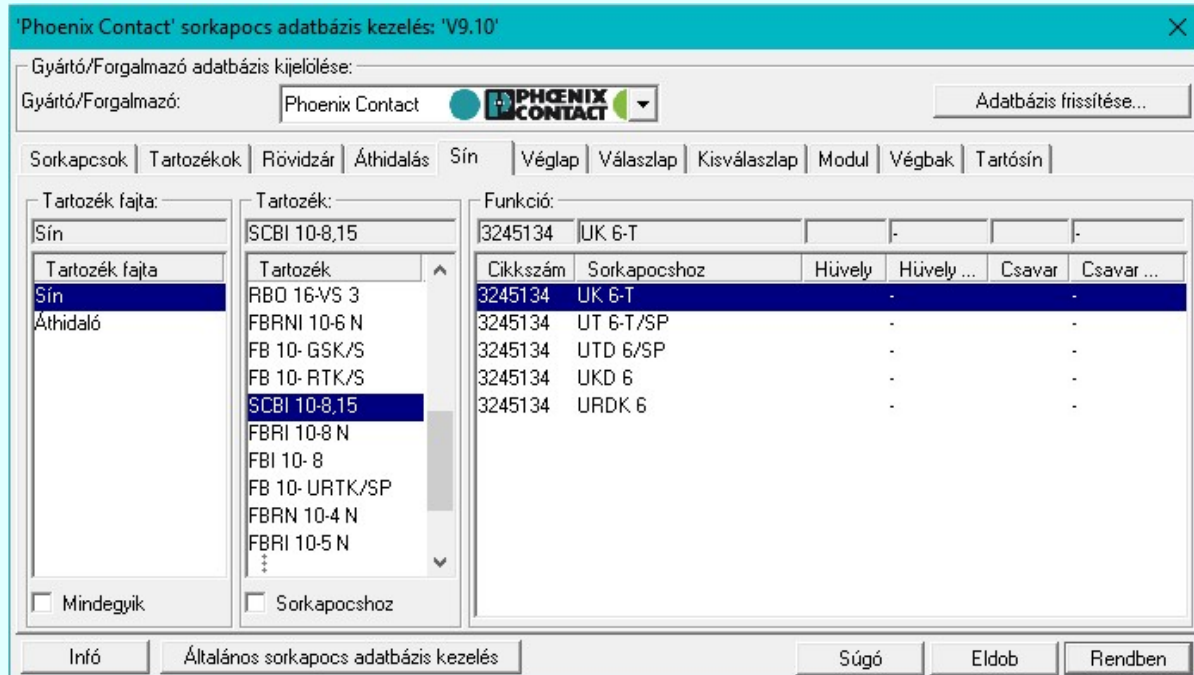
'Phoenix Contact' sorkapocs adatbázis kezelés: 'V9.10'

Gyártó/Forgalmazó adatbázis kijelölése:
Gyártó/Forgalmazó: Phoenix Contact PHOENIX CONTACT
Adatbázis frissítése...

Sorkapcsok | Tartozékok | Rövidzár | Áthidalás | Sín | Véglap | Válaszlap | Kisválaszlap | Modul | Végbak | Tartósín

Tartozék fajta:
Sín

| Tartozék fajta |
|---|
| Sín |
| Áthidaló |

Mindegyik

Tartozék:
SCBI 10-8,15

| Tartozék |
|---|
| RBO 16-VS 3 |
| FBRNI 10-6 N |
| FB 10- GSK/S |
| FB 10- RTK/S |
| SCBI 10-8,15 |
| FBRI 10-8 N |
| FBI 10- 8 |
| FB 10- URTK/SP |
| FBRN 10-4 N |
| FBRI 10-5 N |

Sorkapocshoz

Funkció:
3245134 | UK 6-T | | - | | -

| Cikkszám | Sorkapocshoz | Hüvely | Hüvely ... | Csavar | Csavar ... |
|---|---|---|---|---|---|
| 3245134 | UK 6-T | | - | | - |
| 3245134 | UT 6-T/SP | | - | | - |
| 3245134 | UTD 6/SP | | - | | - |
| 3245134 | UKD 6 | | - | | - |
| 3245134 | URDK 6 | | - | | - |

Infó | Általános sorkapocs adatbázis kezelés | Súgó | Eldob | Rendben